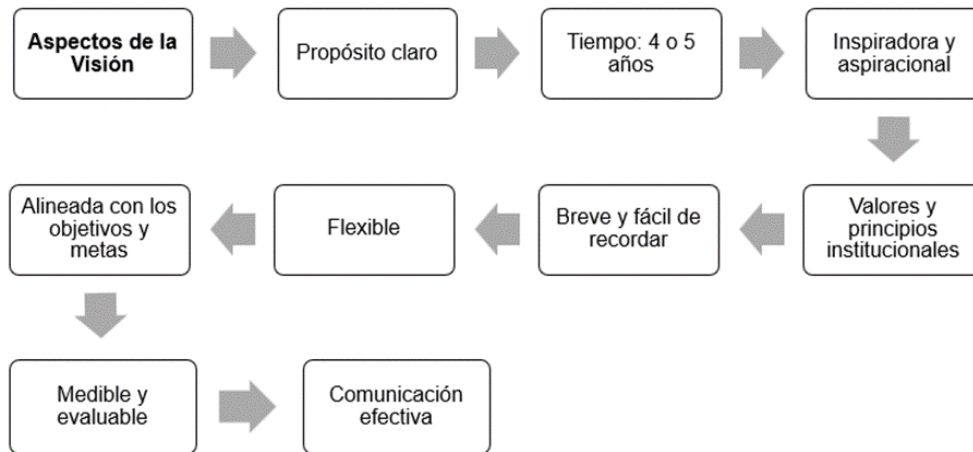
Aspectos de la Visión

Propósito claro

Tiempo: 4 o 5 años

Inspiradora y aspiracional

Valores y principios institucionales

Breve y fácil de recordar

Flexible

Alineada con los objetivos y metas

Medible y evaluable

Comunicación efectiva